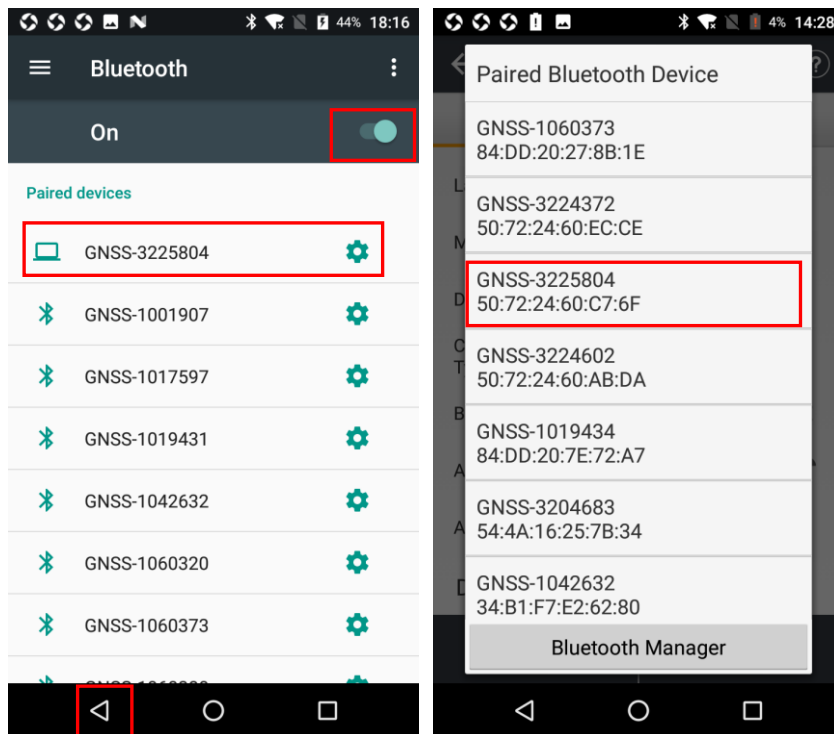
44% 18:16

Bluetooth

On

Paired devices

GNSS-3225804

GNSS-1001907

GNSS-1017597

GNSS-1019431

GNSS-1042632

GNSS-1060320

GNSS-1060373

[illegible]

4% 14:28

Paired Bluetooth Device

GNSS-1060373
84:DD:20:27:8B:1E

GNSS-3224372
50:72:24:60:EC:CE

GNSS-3225804
50:72:24:60:C7:6F

GNSS-3224602
50:72:24:60:AB:DA

GNSS-1019434
84:DD:20:7E:72:A7

GNSS-3204683
54:4A:16:25:7B:34

GNSS-1042632
34:B1:F7:E2:62:80

Bluetooth Manager